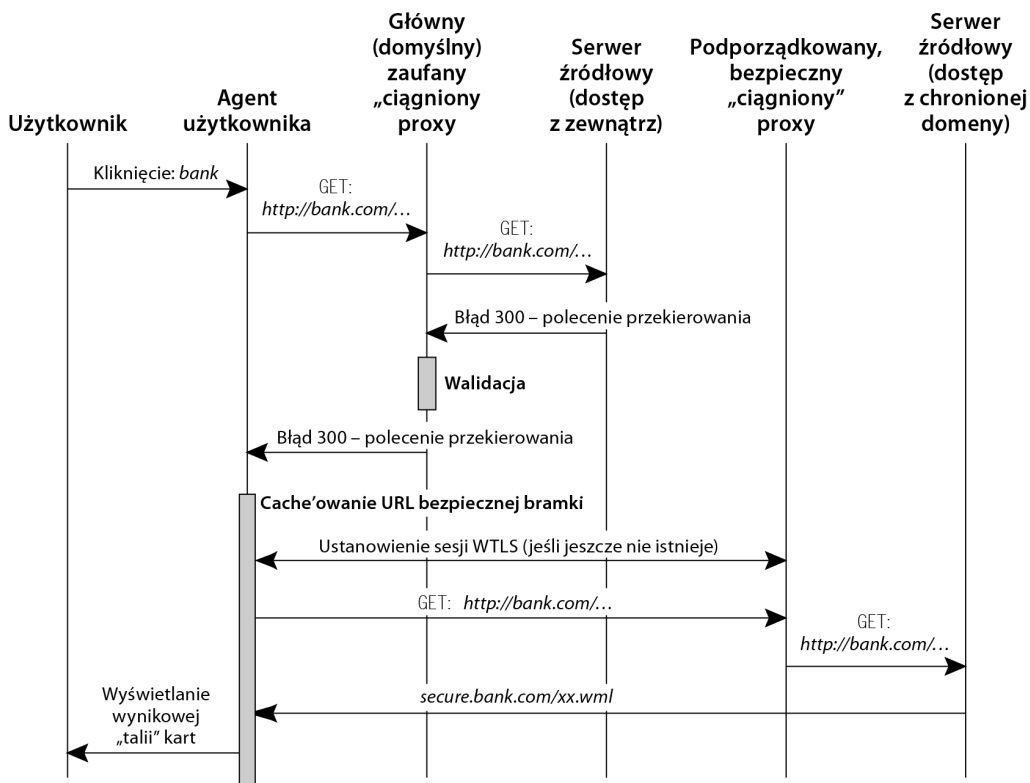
Użytkownik

Agent użytkownika

Główny (domyślny) zaufany „ciągniony proxy

Serwer źródłowy (dostęp z zewnątrz)

Podporządkowany, bezpieczny „ciągniony” proxy

Serwer źródłowy (dostęp z chronionej domeny)

Kliknięcie: bank

GET: http://bank.com/…

GET: http://bank.com/…

Błąd 300 – polecenie przekierowania

Walidacja

Błąd 300 – polecenie przekierowania

Cache'owanie URL bezpiecznej bramki

Ustanowienie sesji WTLS (jeśli jeszcze nie istnieje)

GET: http://bank.com/…

GET: http://bank.com/…

secure.bank.com/xx.wml

Wyświetlanie wynikowej „talii" kart